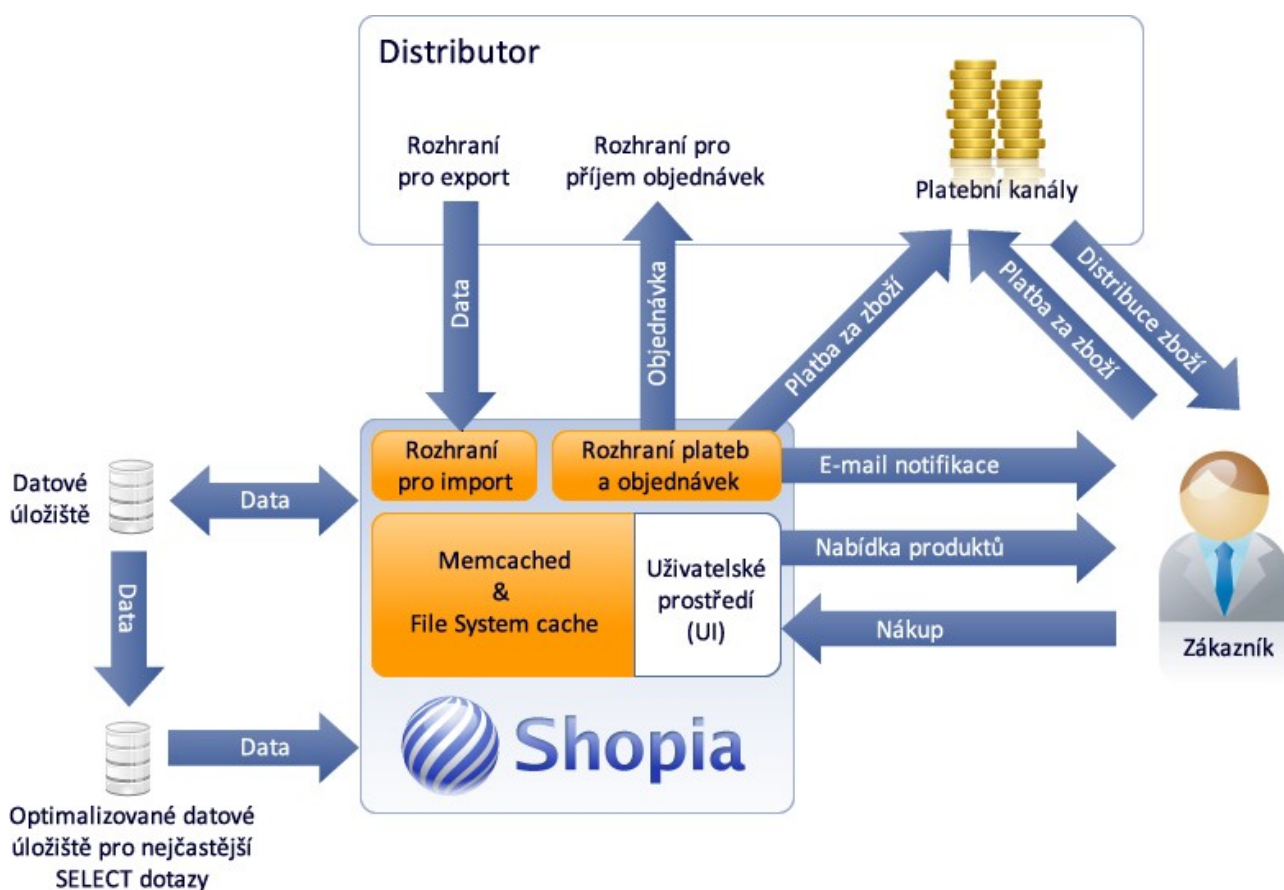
Distributor

Rozhraní pro export

Rozhraní pro příjem objednávek

Platební kanály

Data

Objednávka

Platba za zboží

Platba za zboží

Distribuce zboží

Datové úložiště

Data

Rozhraní pro import

Rozhraní plateb a objednávek

E-mail notifikace

Memcached & File System cache

Uživatelské prostředí (UI)

Nabídka produktů

Nákup

Zákazník

Data

Data

Shopia

Optimalizované datové úložiště pro nejčastější SELECT dotazy